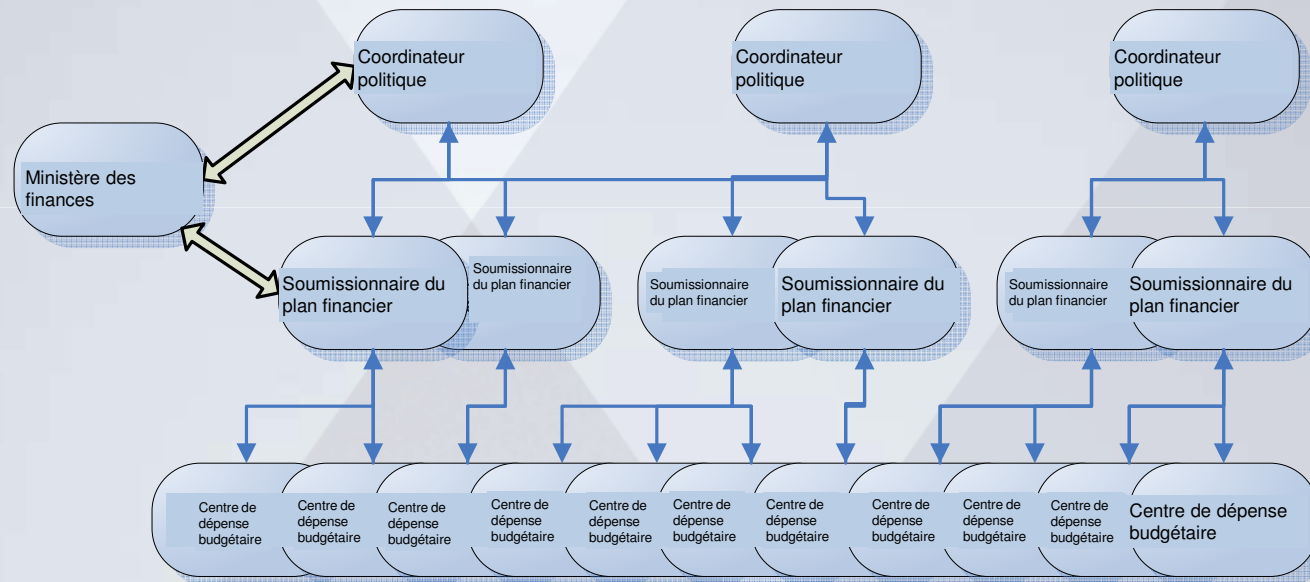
Coordinateur politique

Coordinateur politique

Coordinateur politique

Ministère des finances

Soumissionnaire du plan financier

Soumissionnaire du plan financier

Soumissionnaire du plan financier

Soumissionnaire du plan financier

Soumissionnaire du plan financier

Soumissionnaire du plan financier

Centre de dépense budgétaire

Centre de dépense budgétaire

Centre de dépense budgétaire

Centre de dépense budgétaire

Centre de dépense budgétaire

Centre de dépense budgétaire

Centre de dépense budgétaire

Centre de dépense budgétaire

Centre de dépense budgétaire

Centre de dépense budgétaire

Centre de dépense budgétaire